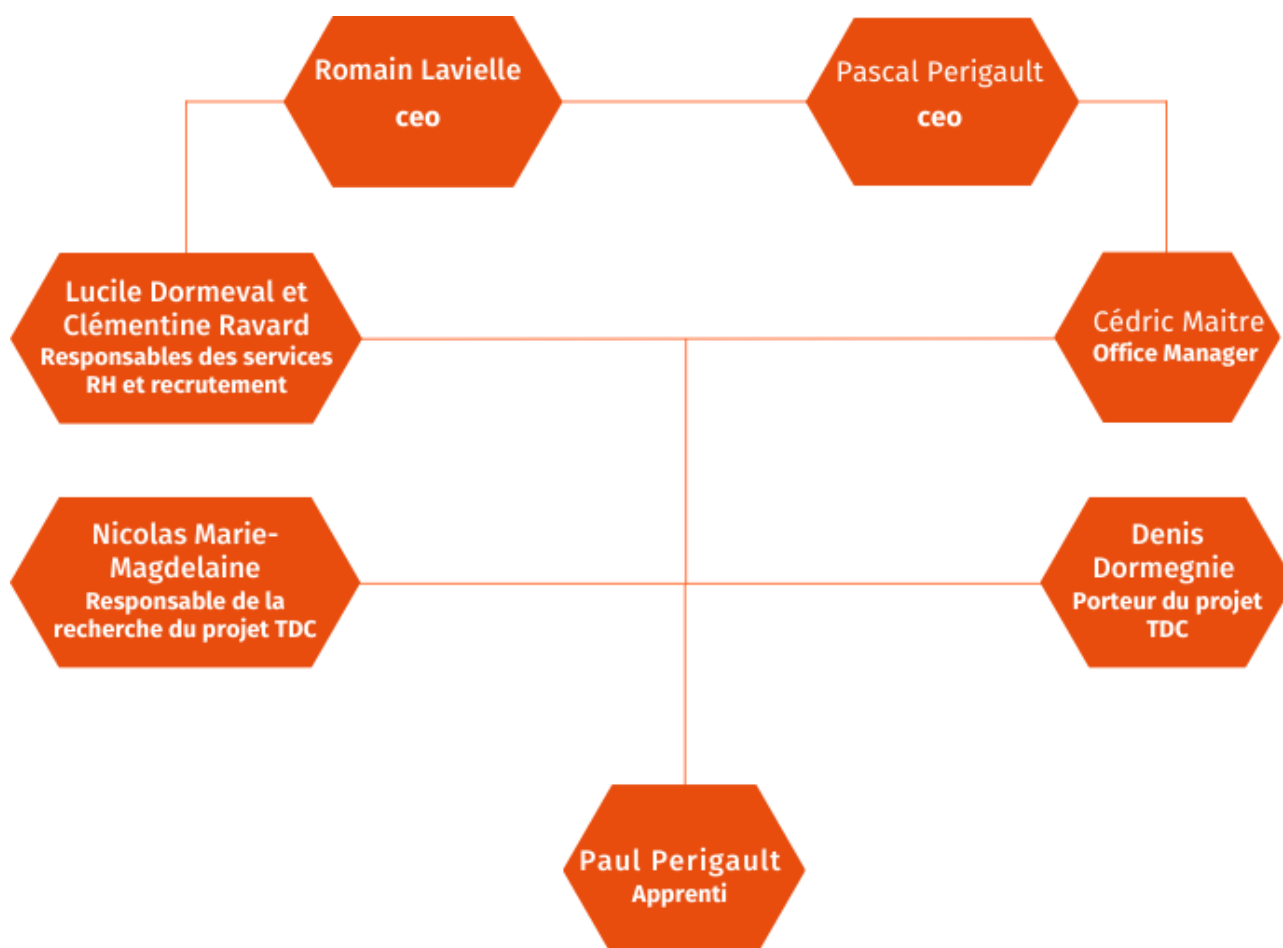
Romain Lavielle
ceo

Pascal Perigault
ceo

Lucile Dormeval et Clémentine Ravard
Responsables des services RH et recrutement

Cédric Maitre
Office Manager

Nicolas Marie-Magdelaine
Responsable de la recherche du projet TDC

Denis Dormegnie
Porteur du projet TDC

Paul Perigault
Apprenti